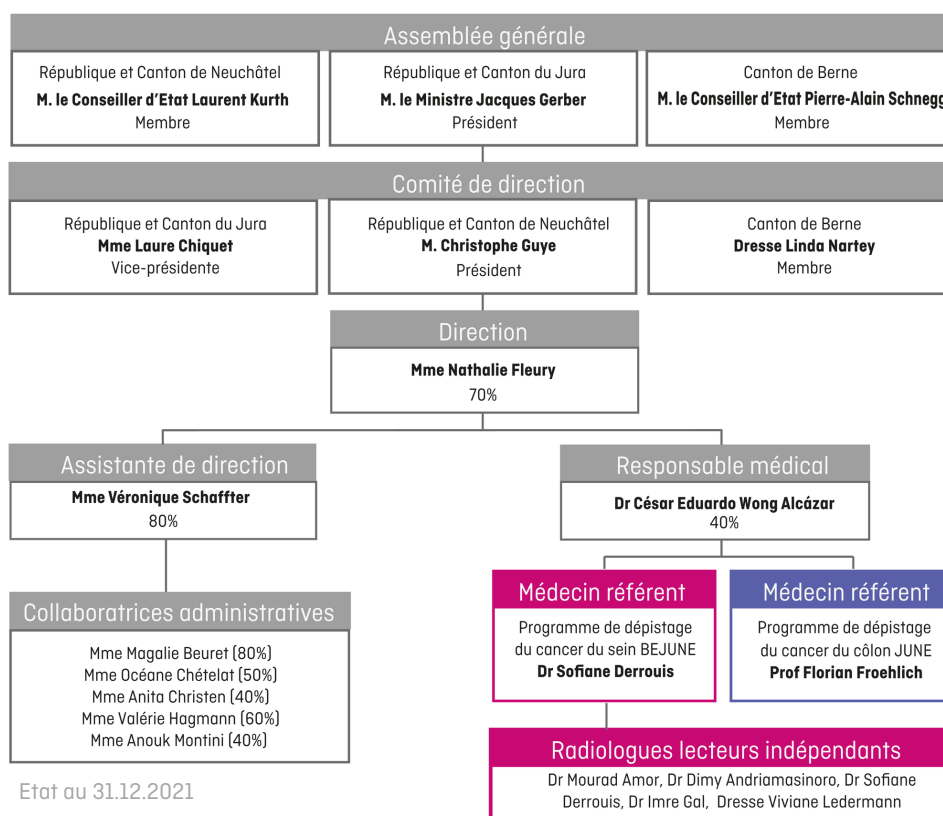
Assemblée générale

République et Canton de Neuchâtel
M. le Conseiller d'Etat Laurent Kurth
Membre

République et Canton du Jura
M. le Ministre Jacques Gerber
Président

Canton de Berne
M. le Conseiller d'Etat Pierre-Alain Schnegg
Membre

Comité de direction

République et Canton du Jura
Mme Laure Chiquet
Vice-présidente

République et Canton de Neuchâtel
M. Christophe Guye
Président

Canton de Berne
Dresse Linda Nartey
Membre

Direction

Mme Nathalie Fleury
70%

Assistante de direction

Mme Véronique Schaffter
80%

Collaboratrices administratives

Mme Magalie Beuret (80%)
Mme Océane Chételat (50%)
Mme Anita Christen (40%)
Mme Valérie Hagmann (60%)
Mme Anouk Montini (40%)

Etat au 31.12.2021

Responsable médical

Dr César Eduardo Wong Alcázar
40%

Médecin référent

Programme de dépistage du cancer du sein BEJUNE
Dr Sofiane Derrouis

Médecin référent

Programme de dépistage du cancer du côlon JUNE
Prof Florian Froehlich

Radiologues lecteurs indépendants

Dr Mourad Amor, Dr Dimy Andriamasinoro, Dr Sofiane Derrouis, Dr Imre Gal, Dresse Viviane Ledermann